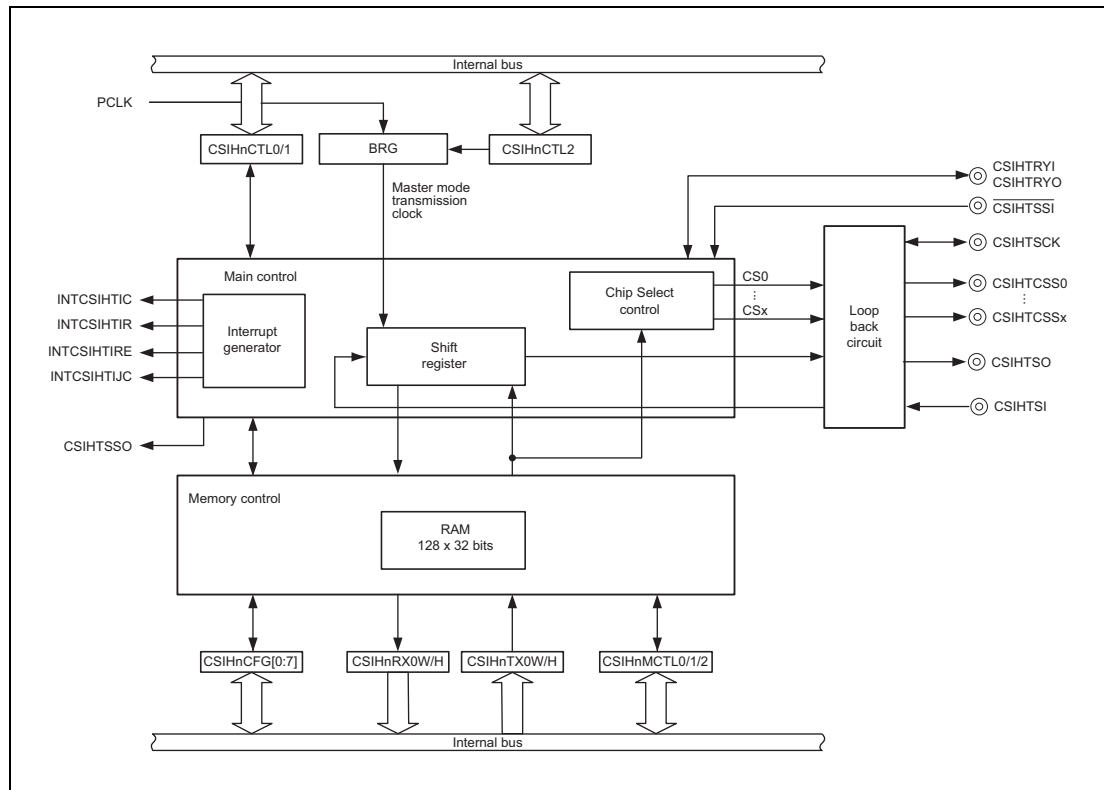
Internal bus

PCLK

CSIHnCTL0/1

BRG

CSIHnCTL2

Master mode transmission clock

CSIHTRYI
CSIHTRYO

$\overline{CSIHTSSI}$

CSIHTSCK

Main control

CS0
⋮
CSx

CSIHTCSS0
⋮
CSIHTCSSx

Chip Select control

INTCSIHTIC

INTCSIHTIR

INTCSIHTIRE

INTCSIHTIJC

Interrupt generator

Shift register

Loop back circuit

CSIHTSO

CSIHTSI

CSIHTSSO

Memory control

RAM
128 x 32 bits

CSIHnCFG[0:7]

CSIHnRX0W/H

CSIHnTX0W/H

CSIHnMCTL0/1/2

Internal bus